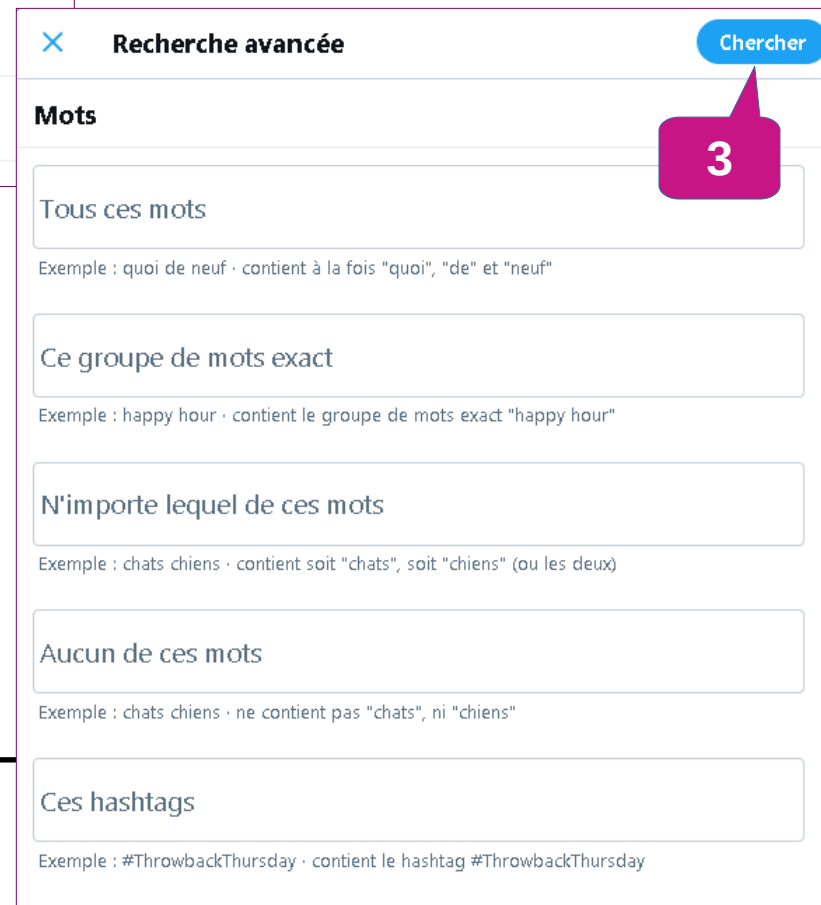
Recherche avancée

Chercher

3

Mots

Tous ces mots

Exemple : quoi de neuf · contient à la fois "quoi", "de" et "neuf"

Ce groupe de mots exact

Exemple : happy hour · contient le groupe de mots exact "happy hour"

N'importe lequel de ces mots

Exemple : chats chiens · contient soit "chats", soit "chiens" (ou les deux)

Aucun de ces mots

Exemple : chats chiens · ne contient pas "chats", ni "chiens"

Ces hashtags

Exemple : #ThrowbackThursday · contient le hashtag #ThrowbackThursday